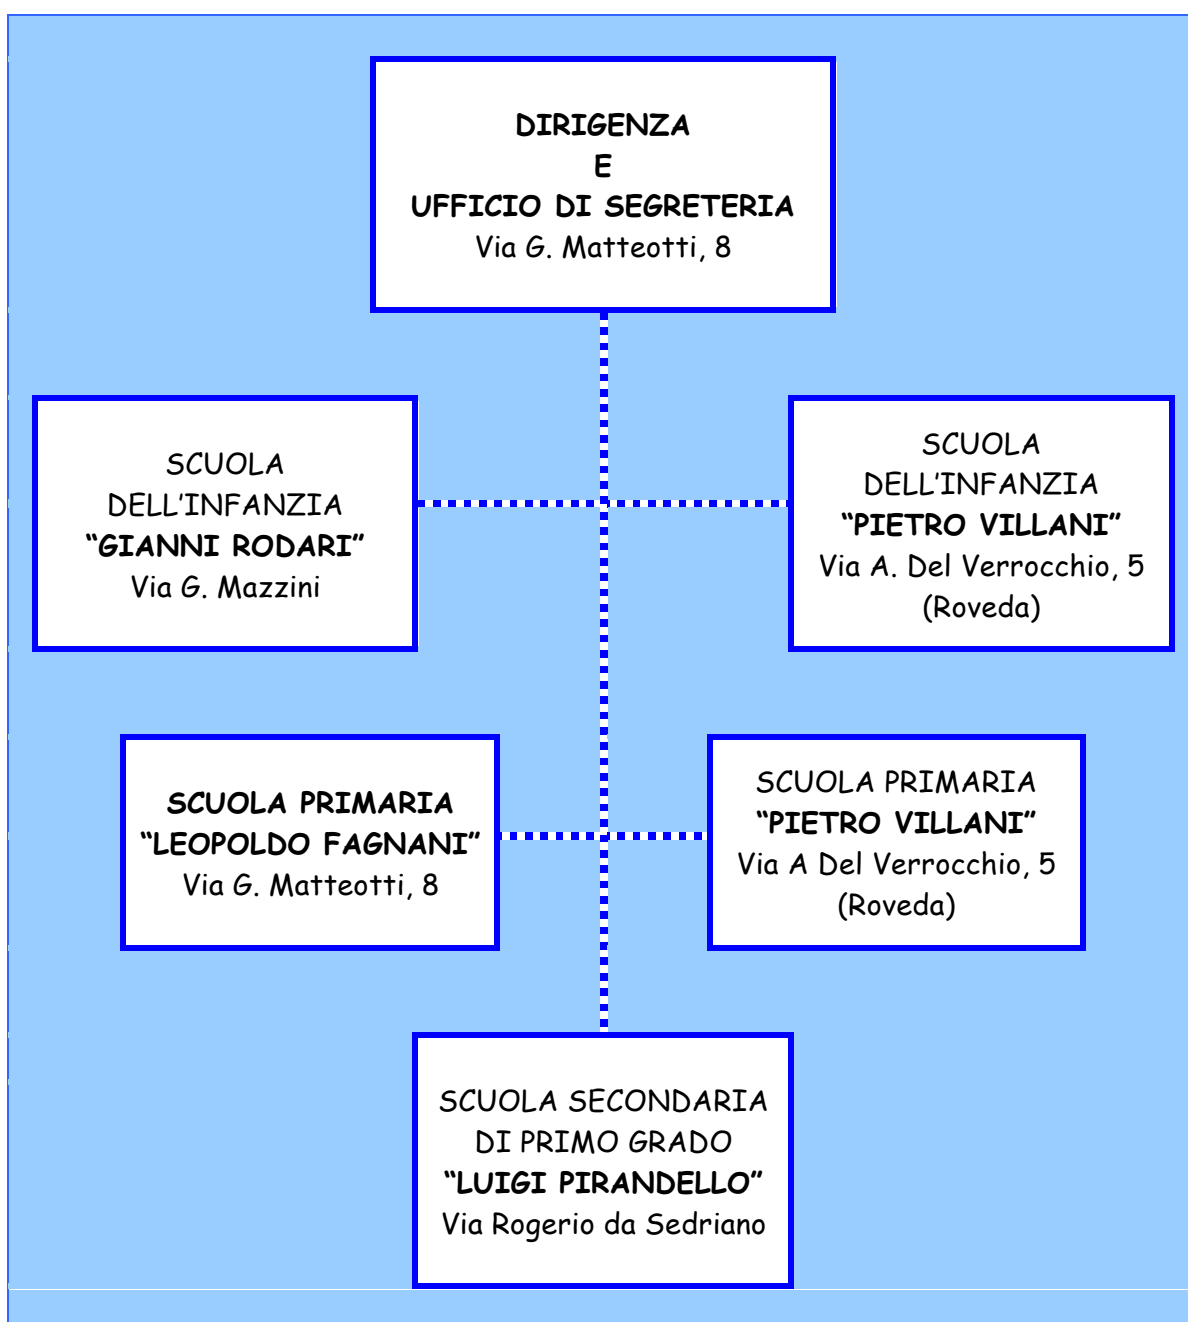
DIRIGENZA
E
UFFICIO DI SEGRETERIA
Via G. Matteotti, 8

SCUOLA
DELL'INFANZIA
"GIANNI RODARI"
Via G. Mazzini

SCUOLA
DELL'INFANZIA
"PIETRO VILLANI"
Via A. Del Verrocchio, 5
(Roveda)

SCUOLA PRIMARIA
"LEOPOLDO FAGNANI"
Via G. Matteotti, 8

SCUOLA PRIMARIA
"PIETRO VILLANI"
Via A Del Verrocchio, 5
(Roveda)

SCUOLA SECONDARIA
DI PRIMO GRADO
"LUIGI PIRANDELLO"
Via Rogerio da Sedriano